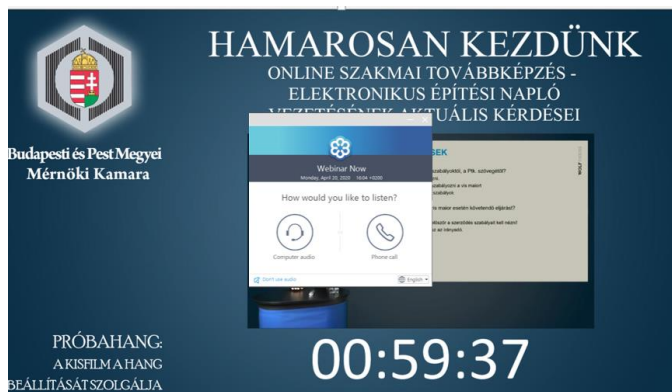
Budapesti és Pest Megyei Mérnöki Kamara

HAMAROSAN KEZDÜNK
ONLINE SZAKMAI TOVÁBBKÉPZÉS - ELEKTRONIKUS ÉPÍTÉSI NAPLÓ VEZETÉSÉNEK AKTUÁLIS KÉRDÉSEI

Webinar Now
Monday, April 20, 2020 · 10:04 +0200

How would you like to listen?

Computer audio

Phone call

Don't use audio

English

SEK

PRÓBAHANG:
A KISFILM A HANG BEÁLLÍTÁSÁT SZOLGÁLJA

00:59:37